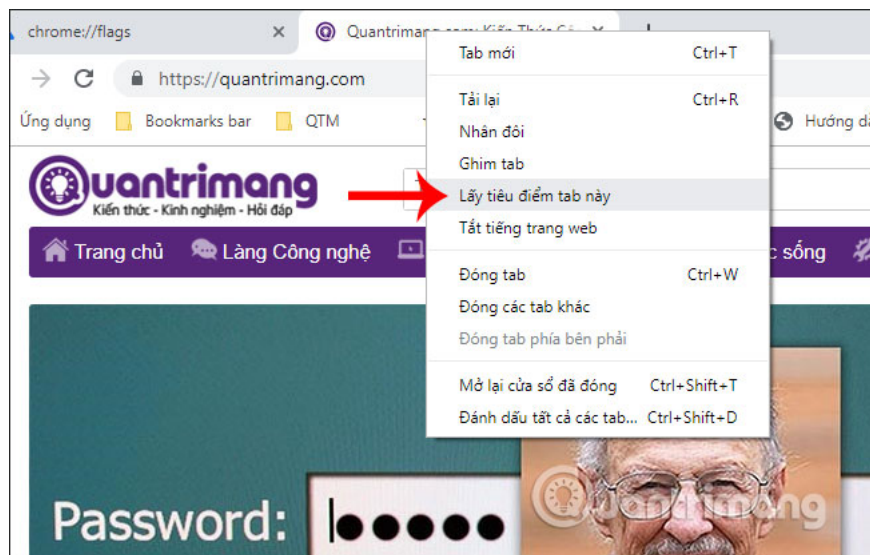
chrome://flags
Quantrimang.com: Kiến Thức Cô

https://quantrimang.com

Ứng dụng Bookmarks bar QTM Hướng dẫ

Quantrimang
Kiến thức - Kinh nghiệm - Hỏi đáp

Trang chủ Làng Công nghệ c sống

Password: ●●●●●

Tab mới Ctrl+T
Tải lại Ctrl+R
Nhân đôi
Ghim tab
Lấy tiêu điểm tab này
Tắt tiếng trang web
Đóng tab Ctrl+W
Đóng các tab khác
Đóng tab phía bên phải
Mở lại cửa sổ đã đóng Ctrl+Shift+T
Đánh dấu tất cả các tab... Ctrl+Shift+D

Quantrimang